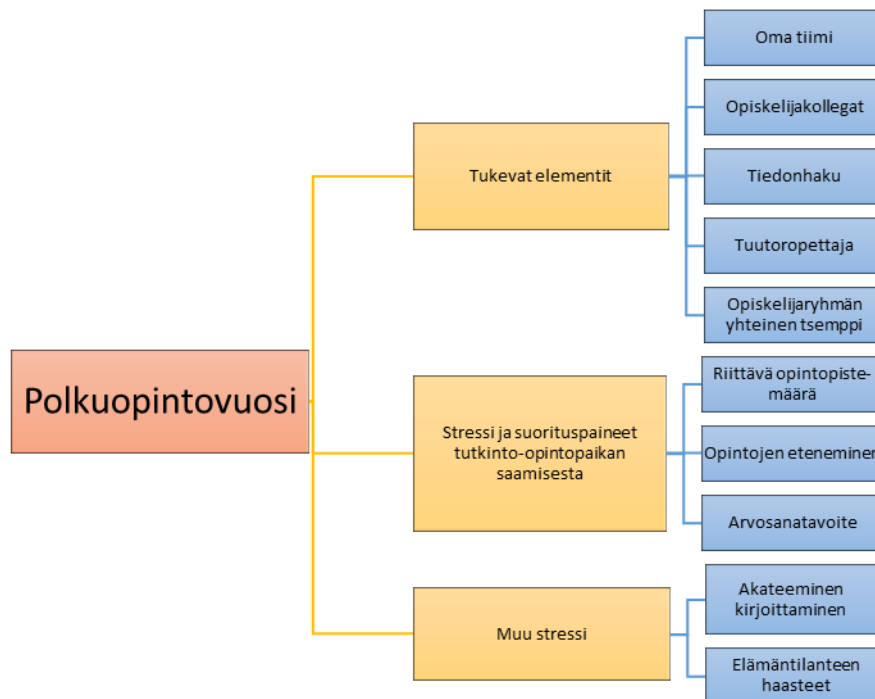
Polkuopintovuosi

Tukevat elementit

Oma tiimi

Opiskelijakollegat

Tiedonhaku

Tuutoropettaja

Opiskelijaryhmän yhteinen tsemppi

Stressi ja suorituspaineet tutkinto-opintopaikan saamisesta

Riittävä opintopiste-määrä

Opintojen eteneminen

Arvosanatavoite

Muu stressi

Akateeminen kirjoittaminen

Elämäntilanteen haasteet